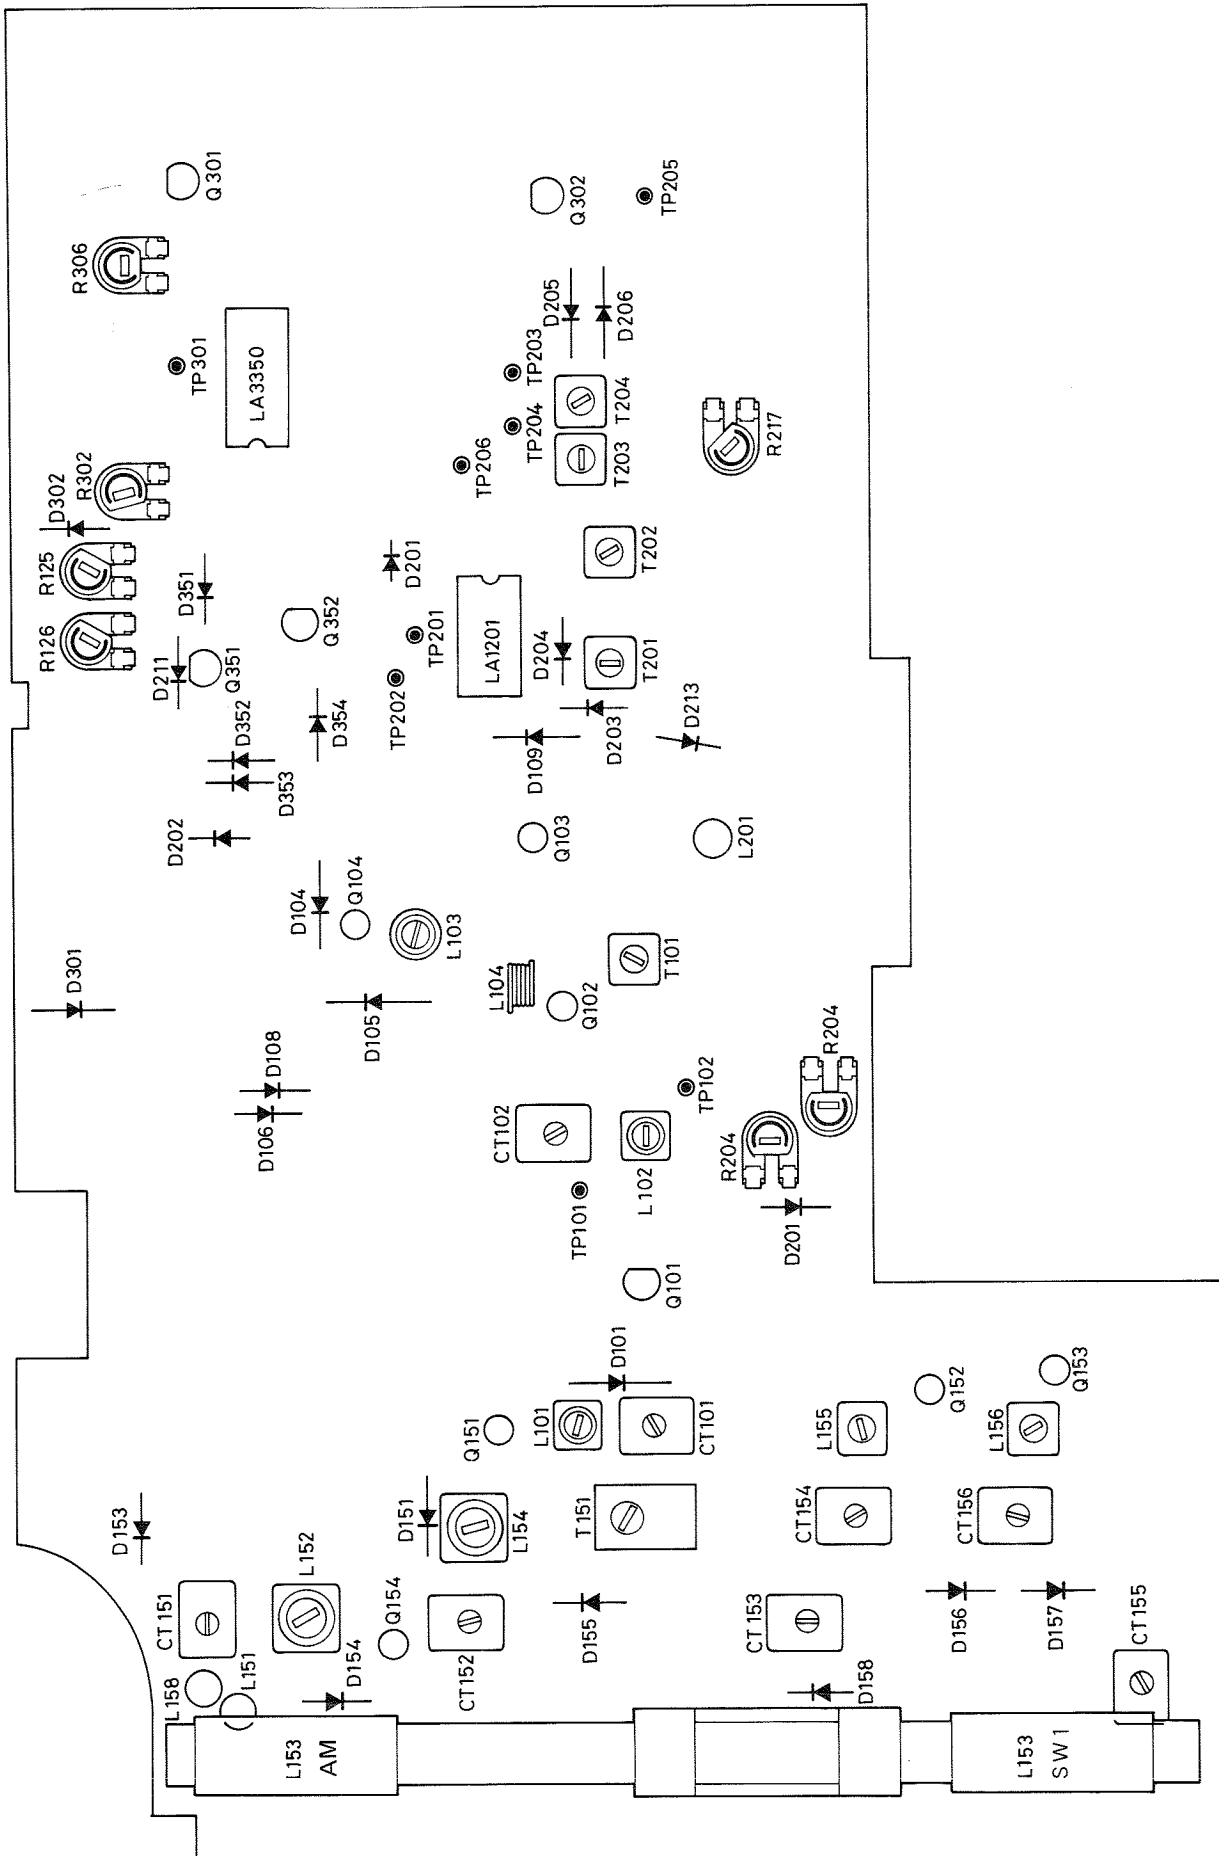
Q301
Q302
TP205
R306
D205
D206
TP301
LA3350
TP203
TP204
T204
R217
TP206
T203
R302
D302
R125
D201
T202
D351
Q352
TP201
LA1201
R126
D204
T201
D211
Q351
TP202
D352
D354
D203
D213
D109
D353
D202
Q103
L201
D104
Q104
L103
T101
D301
L104
Q102
D105
R204
D108
TP102
D106
CT102
L102
R204
TP101
D201
Q101
D101
Q153
Q152
Q151
L101
CT101
L155
L156
D153
D151
L154
T151
CT154
CT156
L152
CT151
Q154
CT152
D155
CT153
D156
D157
CT155
L158
L151
D154
D158
L153
AM
L153
SW1